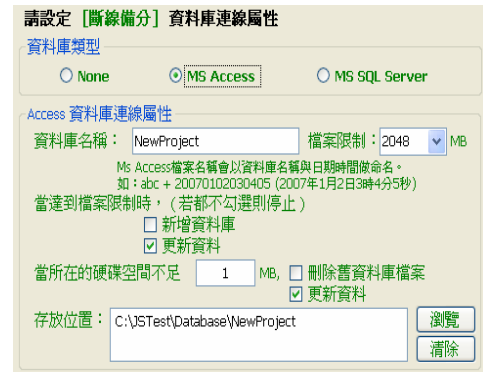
請設定 [斷線備分] 資料庫連線屬性

資料庫類型

None
MS Access
MS SQL Server

Access 資料庫連線屬性

資料庫名稱： NewProject
檔案限制： 2048 MB

Ms Access檔案名稱會以資料庫名稱與日期時間做命名。
如：abc + 20070102030405 (2007年1月2日3時4分5秒)

當達到檔案限制時，(若都不勾選則停止)
新增資料庫
更新資料

當所在的硬碟空間不足 1 MB,
刪除舊資料庫檔案
更新資料

存放位置： C:\JSTest\Database\NewProject
瀏覽
清除